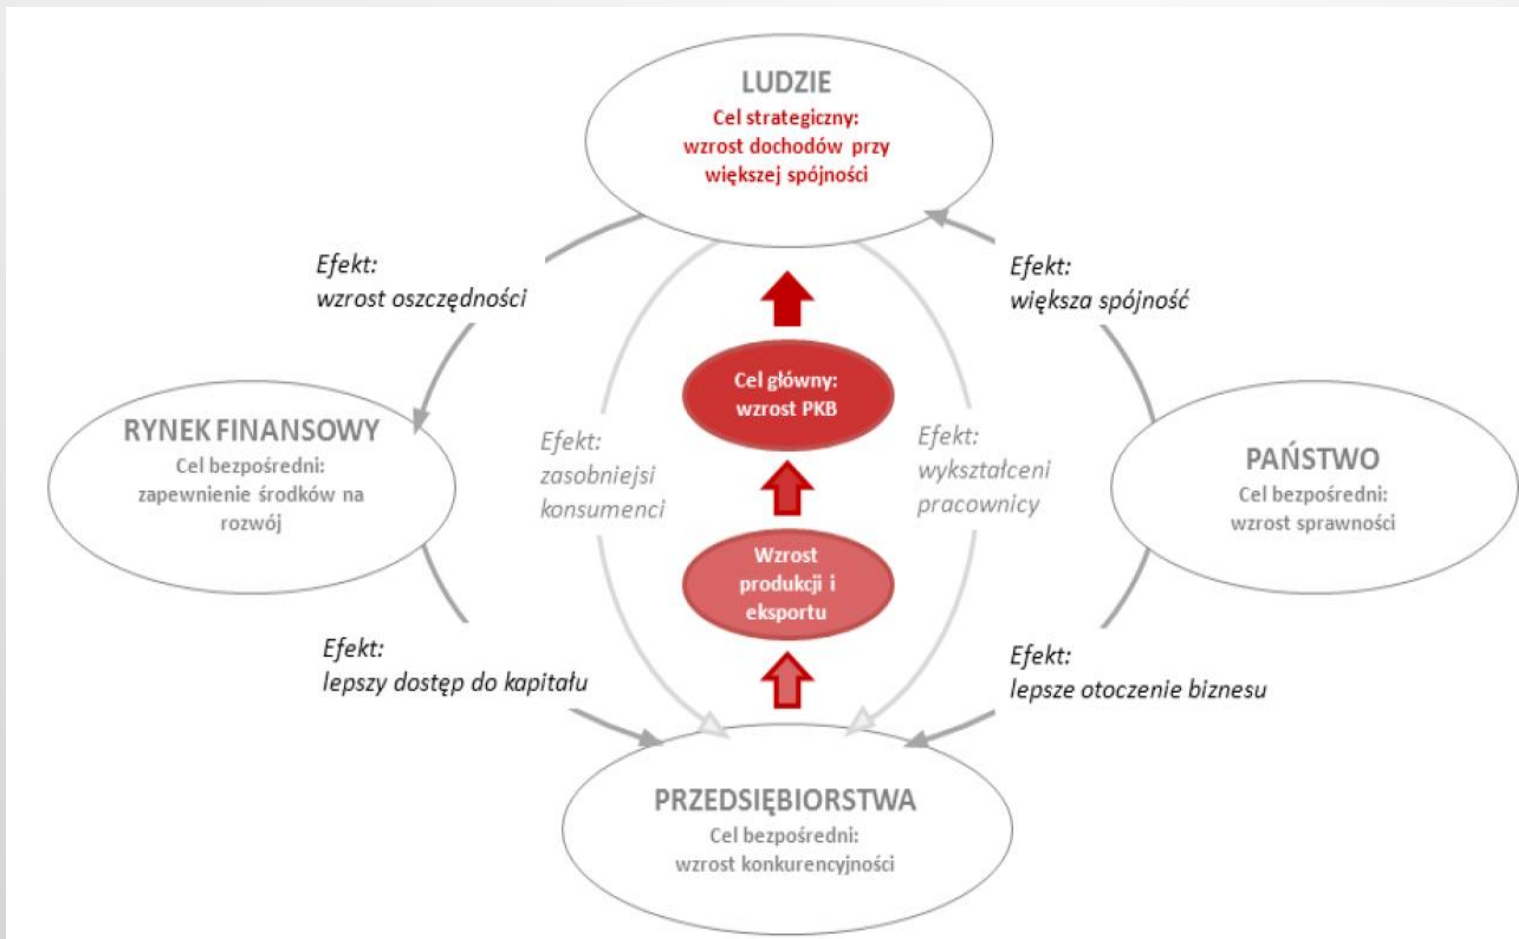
LUDZIE
Cel strategiczny:
wzrost dochodów przy większej spójności

Efekt:
wzrost oszczędności

Efekt:
większa spójność

Cel główny:
wzrost PKB

RYNEK FINANSOWY
Cel bezpośredni:
zapewnienie środków na rozwój

Efekt:
zasobniejsi konsumenci

Efekt:
wykształceni pracownicy

PAŃSTWO
Cel bezpośredni:
wzrost sprawności

Wzrost produkcji i eksportu

Efekt:
lepszy dostęp do kapitału

Efekt:
lepsze otoczenie biznesu

PRZEDSIĘBIORSTWA
Cel bezpośredni:
wzrost konkurencyjności